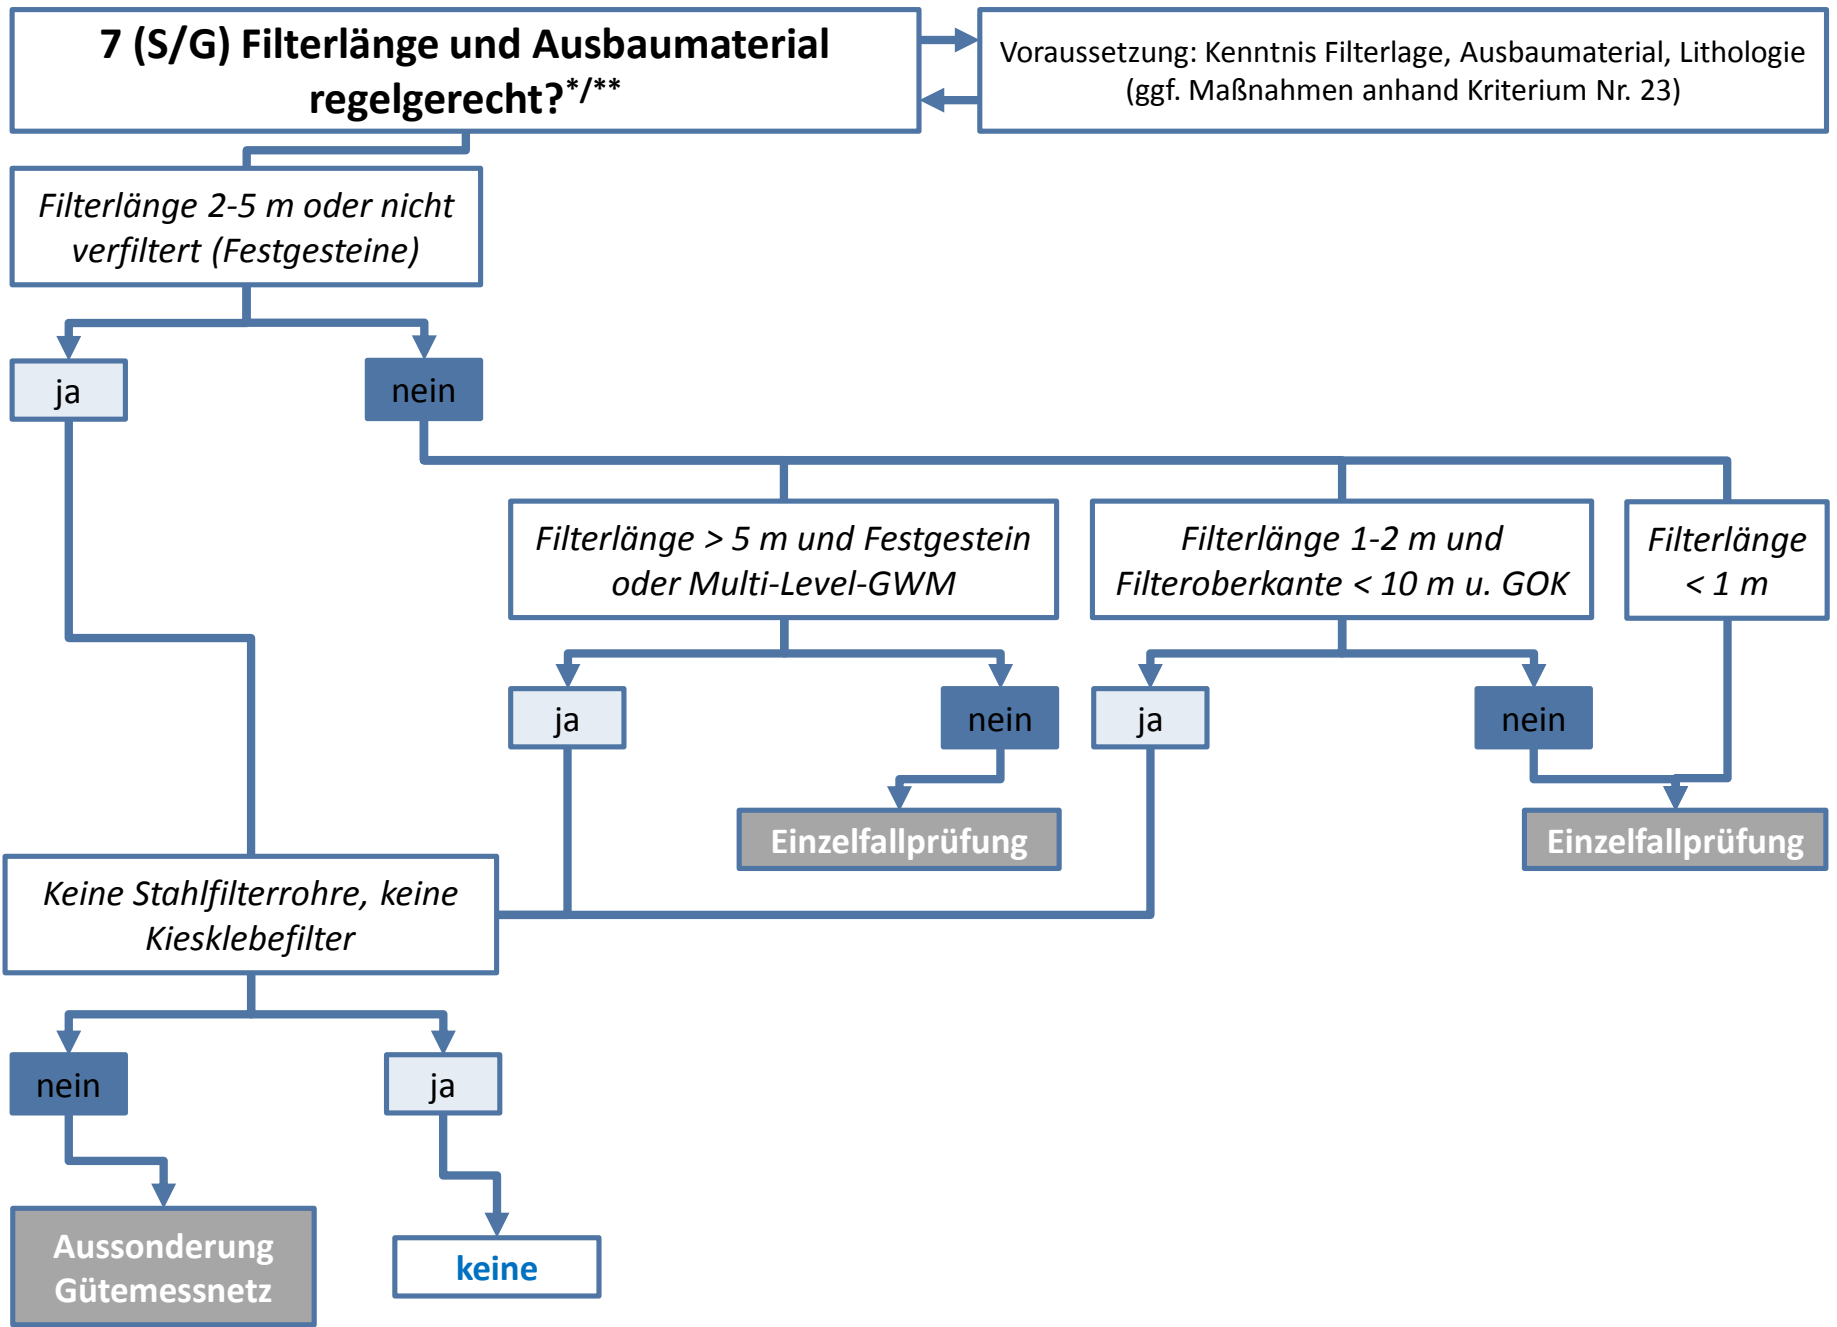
7 (S/G) Filterlänge und Ausbaumaterial regelgerecht?*/**

Voraussetzung: Kenntnis Filterlage, Ausbaumaterial, Lithologie (ggf. Maßnahmen anhand Kriterium Nr. 23)

Filterlänge 2-5 m oder nicht verfiltert (Festgesteine)

ja

nein

Filterlänge > 5 m und Festgestein oder Multi-Level-GWM

Filterlänge 1-2 m und Filteroberkante < 10 m u. GOK

Filterlänge < 1 m

ja

nein

ja

nein

Einzelfallprüfung

Einzelfallprüfung

Keine Stahlfilterrohre, keine Kiesklebefilter

nein

ja

Aussonderung Gütemessnetz

keine